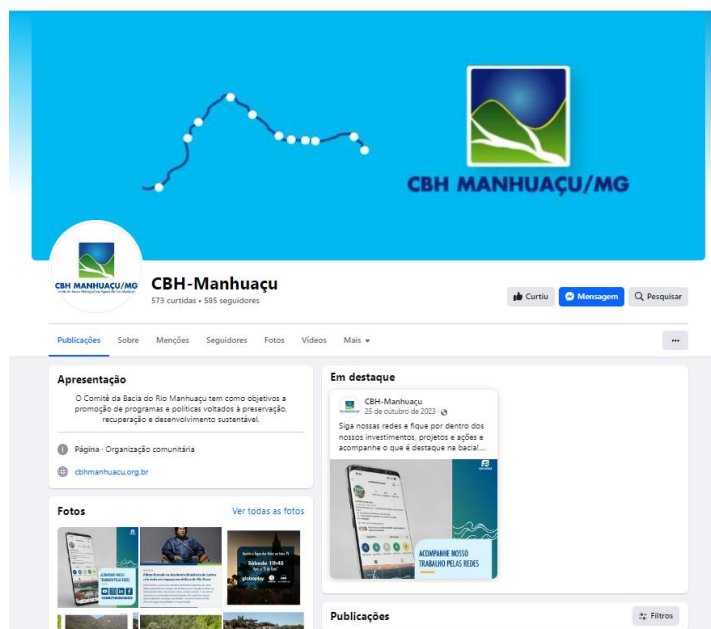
CBH MANHUAÇU/MG

CBH MANHUAÇU/MG

CBH-Manhuaçu
573 curtidas • 585 seguidores

Curtiu
Mensagem
Pesquisar

Publicações
Sobre
Menções
Seguidores
Fotos
Vídeos
Mais

...

Apresentação
O Comitê da Bacia do Rio Manhuaçu tem como objetivos a promoção de programas e políticas voltados à preservação, recuperação e desenvolvimento sustentável.

Página · Organização comunitária

cbhmanhuacu.org.br

Fotos
Ver todas as fotos

ACOMPANHE NOSSO TRABALHO PELAS REDES

Sábado 11:45

Em destaque
CBH-Manhuaçu
25 de outubro de 2023 ·
Siga nossas redes e fique por dentro dos nossos investimentos, projetos e ações e acompanhe o que é destaque na bacia!...

ACOMPANHE NOSSO TRABALHO PELAS REDES

Publicações
Filtros